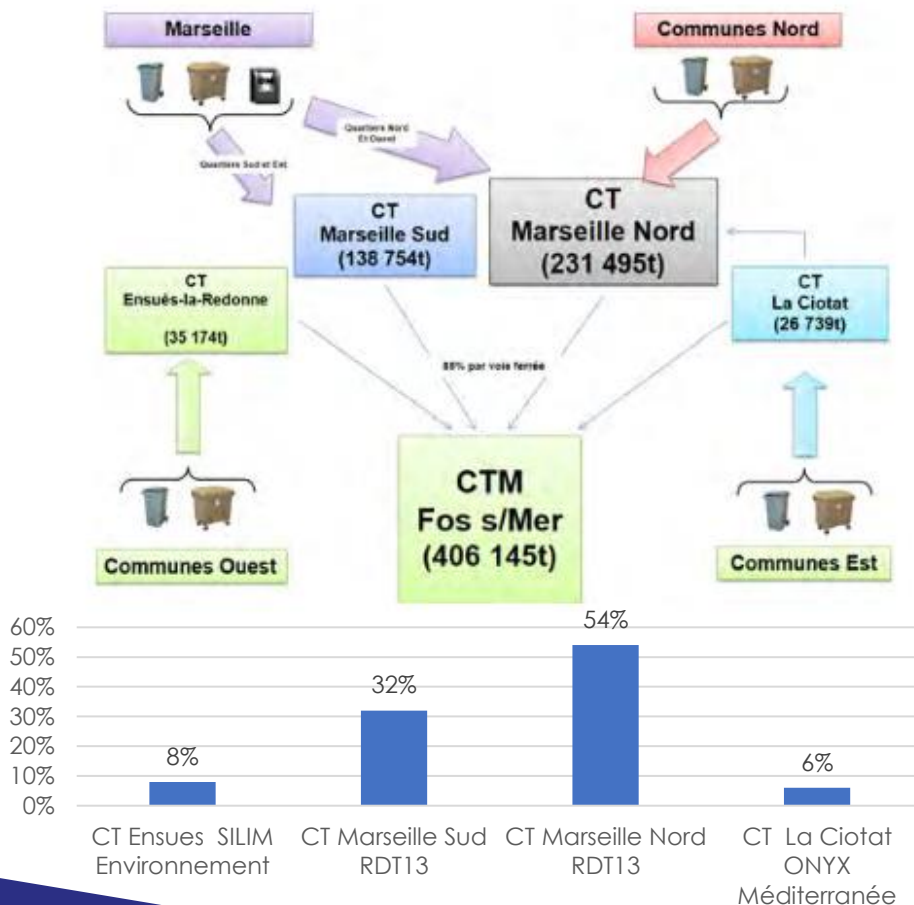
Marseille

Communes Nord

Quartiers Nord Et Ouest

Quartiers Sud et Est

CT Marseille Sud (138 754t)

CT Marseille Nord (231 495t)

CT Ensuès-la-Redonne (35 174t)

CT La Ciotat (26 739t)

88% par voie ferrée

CTM Fos s/Mer (406 145t)

Communes Ouest

Communes Est

60%
50%
40%
30%
20%
10%
0%

8%
32%
54%
6%

CT Ensues SILIM Environnement

CT Marseille Sud RDT13

CT Marseille Nord RDT13

CT La Ciotat ONYX Méditerranée